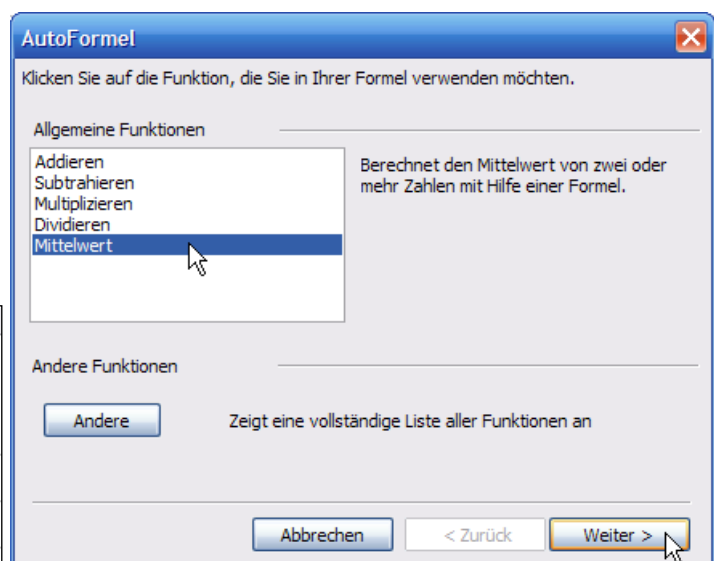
AutoFormel

Klicken Sie auf die Funktion, die Sie in Ihrer Formel verwenden möchten.

Allgemeine Funktionen

Addieren
Subtrahieren
Multiplizieren
Dividieren
Mittelwert

Berechnet den Mittelwert von zwei oder mehr Zahlen mit Hilfe einer Formel.

Andere Funktionen

Andere

Zeigt eine vollständige Liste aller Funktionen an

Abbrechen

< Zurück

Weiter >